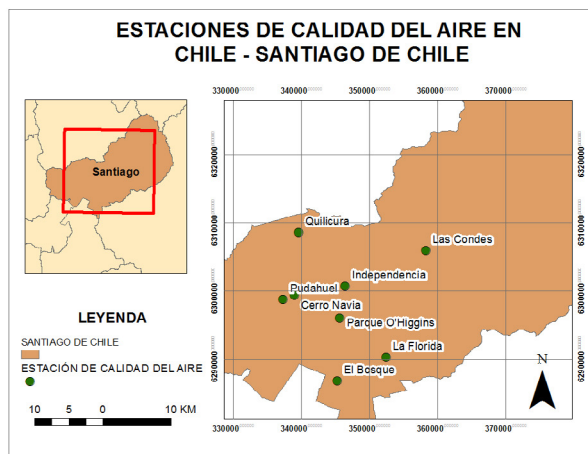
ESTACIONES DE CALIDAD DEL AIRE EN CHILE - SANTIAGO DE CHILE

Santiago

330000 340000 350000 360000 370000

6320000
6310000
6300000
6290000

6320000
6310000
6300000
6290000

Quilicura
Las Condes
Independencia
Pudahuel
Cerro Navia
Parque O'Higgins
La Florida
El Bosque

N

330000 340000 350000 360000 370000

LEYENDA

SANTIAGO DE CHILE

ESTACIÓN DE CALIDAD DEL AIRE

10 5 0 10 KM